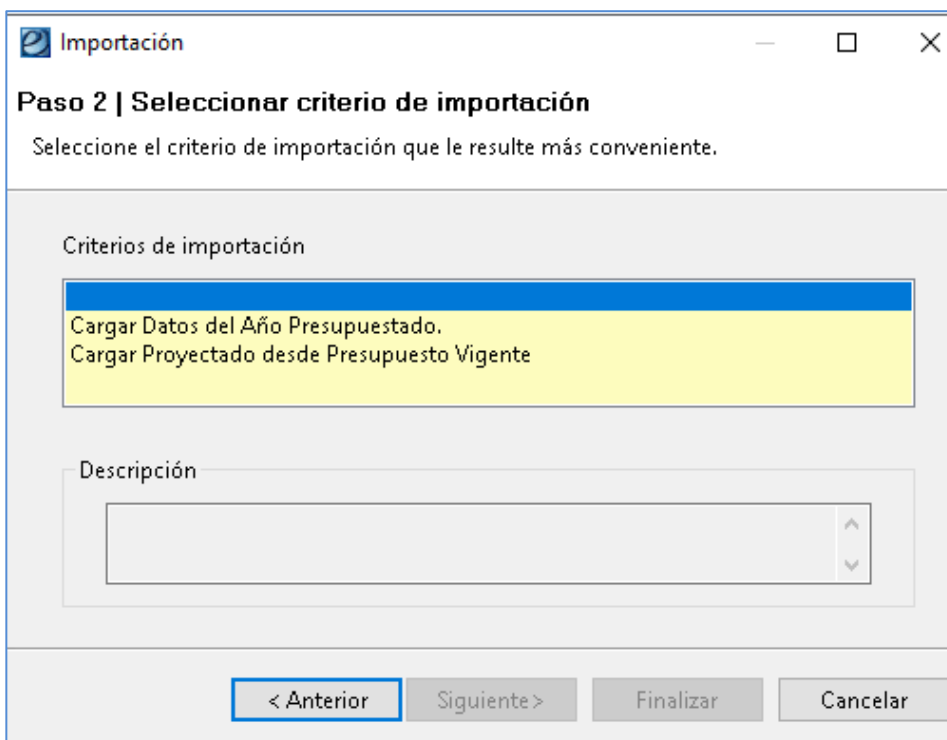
Importación

Paso 2 | Seleccionar criterio de importación

Seleccione el criterio de importación que le resulte más conveniente.

Criterios de importación

Cargar Datos del Año Presupuestado.
Cargar Proyectado desde Presupuesto Vigente

Descripción

< Anterior
Siguiente >
Finalizar
Cancelar